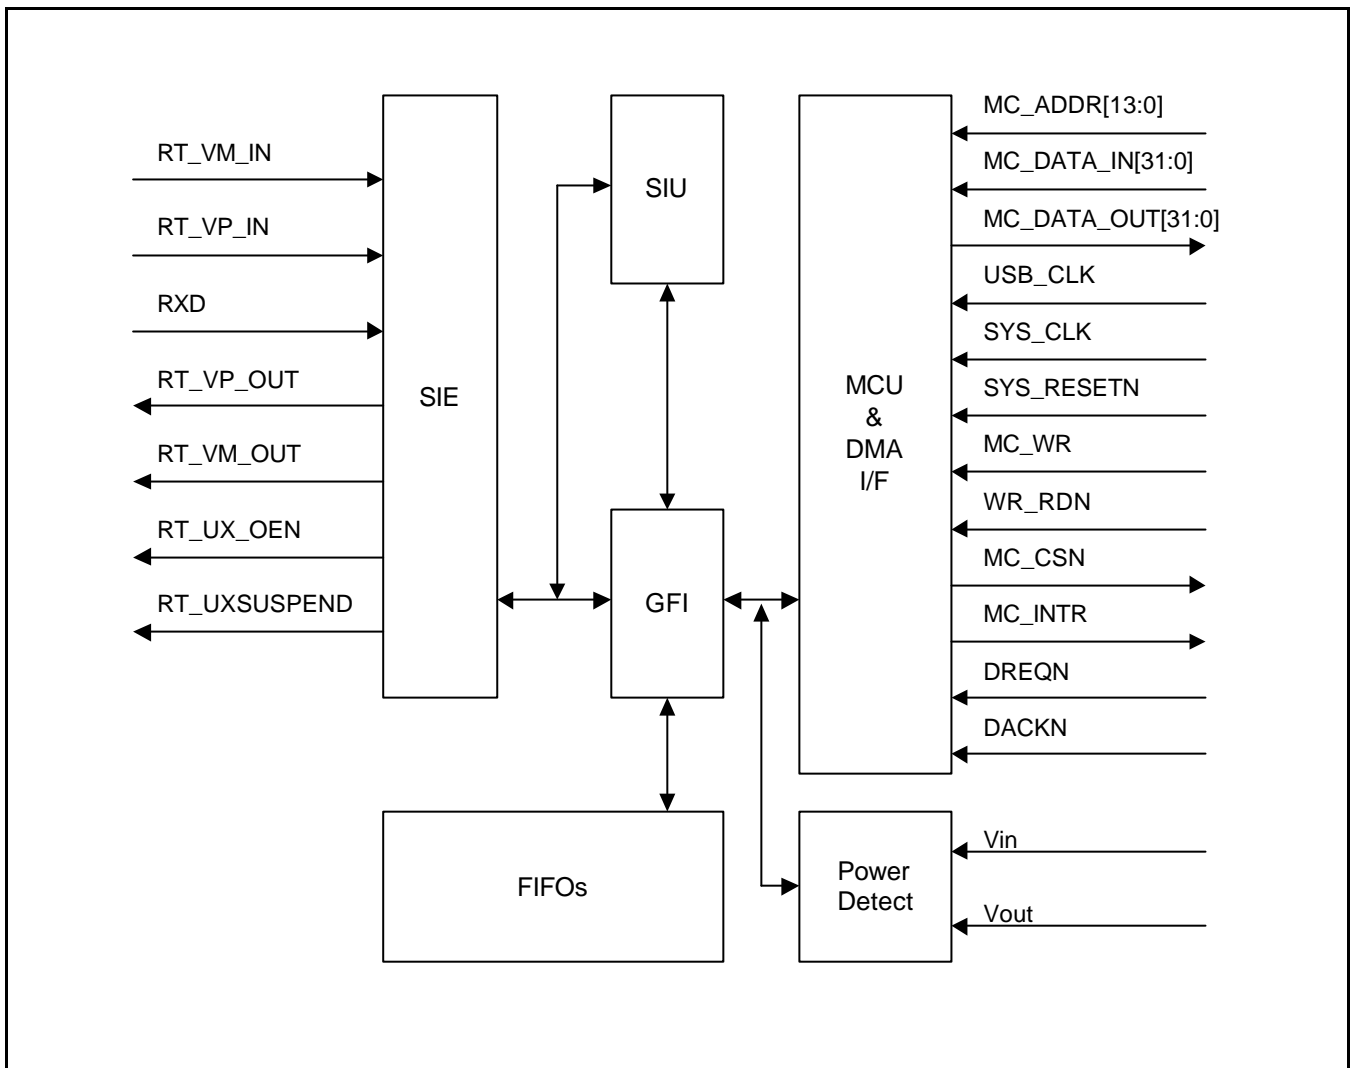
RT_VM_IN
RT_VP_IN
RXD
RT_VP_OUT
RT_VM_OUT
RT_UX_OEN
RT_UXSUSPEND

SIE

SIU

GFI

FIFOs

MCU
&
DMA
I/F

Power
Detect

MC_ADDR[13:0]
MC_DATA_IN[31:0]
MC_DATA_OUT[31:0]
USB_CLK
SYS_CLK
SYS_RESETN
MC_WR
WR_RDN
MC_CSN
MC_INTR
DREQN
DACKN
Vin
Vout